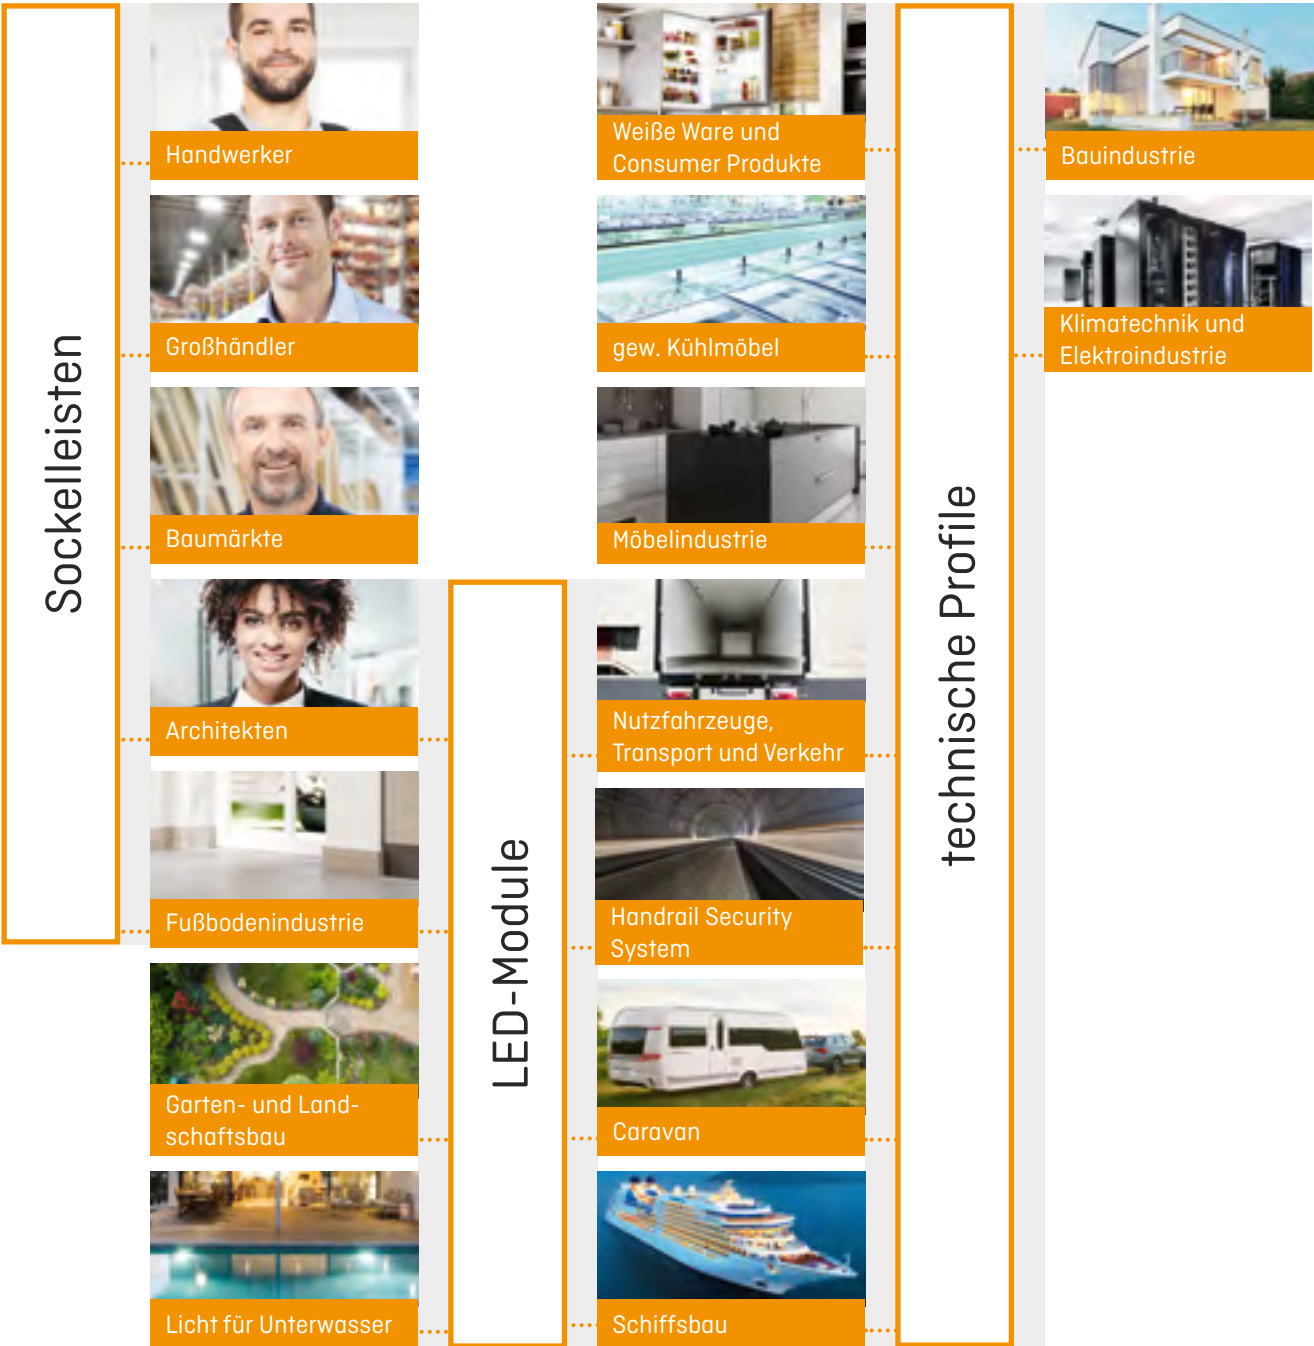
Sockelleisten

Handwerker

Großhändler

Baumärkte

Architekten

Fußbodenindustrie

Garten- und Landschaftsbau

Licht für Unterwasser

LED-Module

Weiße Ware und Consumer Produkte

gew. Kühlmöbel

Möbelindustrie

Nutzfahrzeuge, Transport und Verkehr

Handrail Security System

Caravan

Schiffsbau

technische Profile

Bauindustrie

Klimatechnik und Elektroindustrie